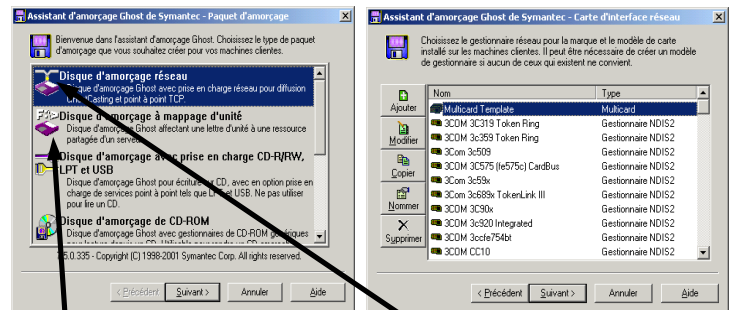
Assistant d'amorçage Ghost de Symantec - Paquet d'amorçage

Bienvenue dans l'assistant d'amorçage Ghost. Choisissez le type de paquet d'amorçage que vous souhaitez créer pour vos machines clientes.

Disque d'amorçage réseau
Disque d'amorçage Ghost avec prise en charge réseau pour diffusion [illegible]Casting et point à point TCP.

Disque d'amorçage à mappage d'unité
Disque d'amorçage Ghost affectant une lettre d'unité à une ressource partagée d'un serveur.

Disque d'amorçage avec prise en charge CD-R/RW, LPT et USB
Disque d'amorçage Ghost pour écriture sur CD, avec en option prise en charge de services point à point tels que LPT et USB. Ne pas utiliser pour lire un CD.

Disque d'amorçage de CD-ROM
Disque d'amorçage Ghost avec gestionnaires de CD-ROM génériques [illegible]

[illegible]6.0.335 - Copyright (C) 1998-2001 Symantec Corp. All rights reserved.

< Précédent | Suivant > | Annuler | Aide

Assistant d'amorçage Ghost de Symantec - Carte d'interface réseau

Choisissez le gestionnaire réseau pour la marque et le modèle de carte installé sur les machines clientes. Il peut être nécessaire de créer un modèle de gestionnaire si aucun de ceux qui existent ne convient.

Ajouter
Modifier
Copier
Nommer
Supprimer

| Nom | Type |
|---|---|
| Multicard Template | Multicard |
| 3COM 3C319 Token Ring | Gestionnaire NDIS2 |
| 3COM 3C359 Token Ring | Gestionnaire NDIS2 |
| 3Com 3c509 | Gestionnaire NDIS2 |
| 3COM 3C575 (fe575c) CardBus | Gestionnaire NDIS2 |
| 3Com 3c59x | Gestionnaire NDIS2 |
| 3Com 3c689x TokenLink III | Gestionnaire NDIS2 |
| 3COM 3C90x | Gestionnaire NDIS2 |
| 3COM 3c920 Integrated | Gestionnaire NDIS2 |
| 3COM 3ccfe754bt | Gestionnaire NDIS2 |
| 3COM CC10 | Gestionnaire NDIS2 |

< Précédent | Suivant > | Annuler | Aide